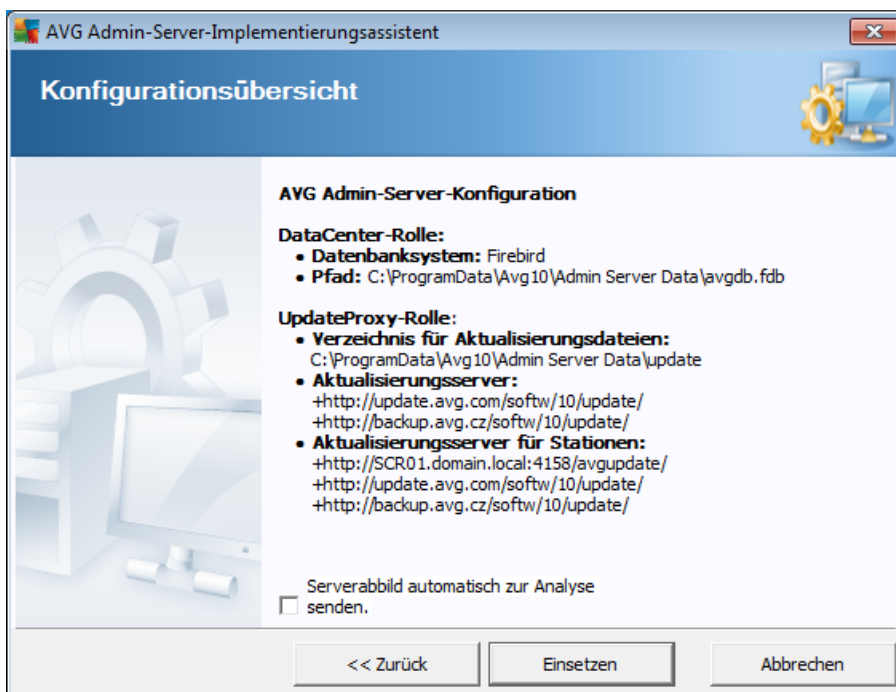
AVG Admin-Server-Implementierungsassistent

Konfigurationsübersicht

AVG Admin-Server-Konfiguration

DataCenter-Rolle:
• Datenbanksystem: Firebird
• Pfad: C:\ProgramData\Avg10\Admin Server Data\avgdb.fdb

UpdateProxy-Rolle:
• Verzeichnis für Aktualisierungsdateien:
C:\ProgramData\Avg10\Admin Server Data\update
• Aktualisierungsserver:
+http://update.avg.com/softw/10/update/
+http://backup.avg.cz/softw/10/update/
• Aktualisierungsserver für Stationen:
+http://SCR01.domain.local:4158/avgupdate/
+http://update.avg.com/softw/10/update/
+http://backup.avg.cz/softw/10/update/

Serverabbild automatisch zur Analyse senden.

<< Zurück | Einsetzen | Abbrechen